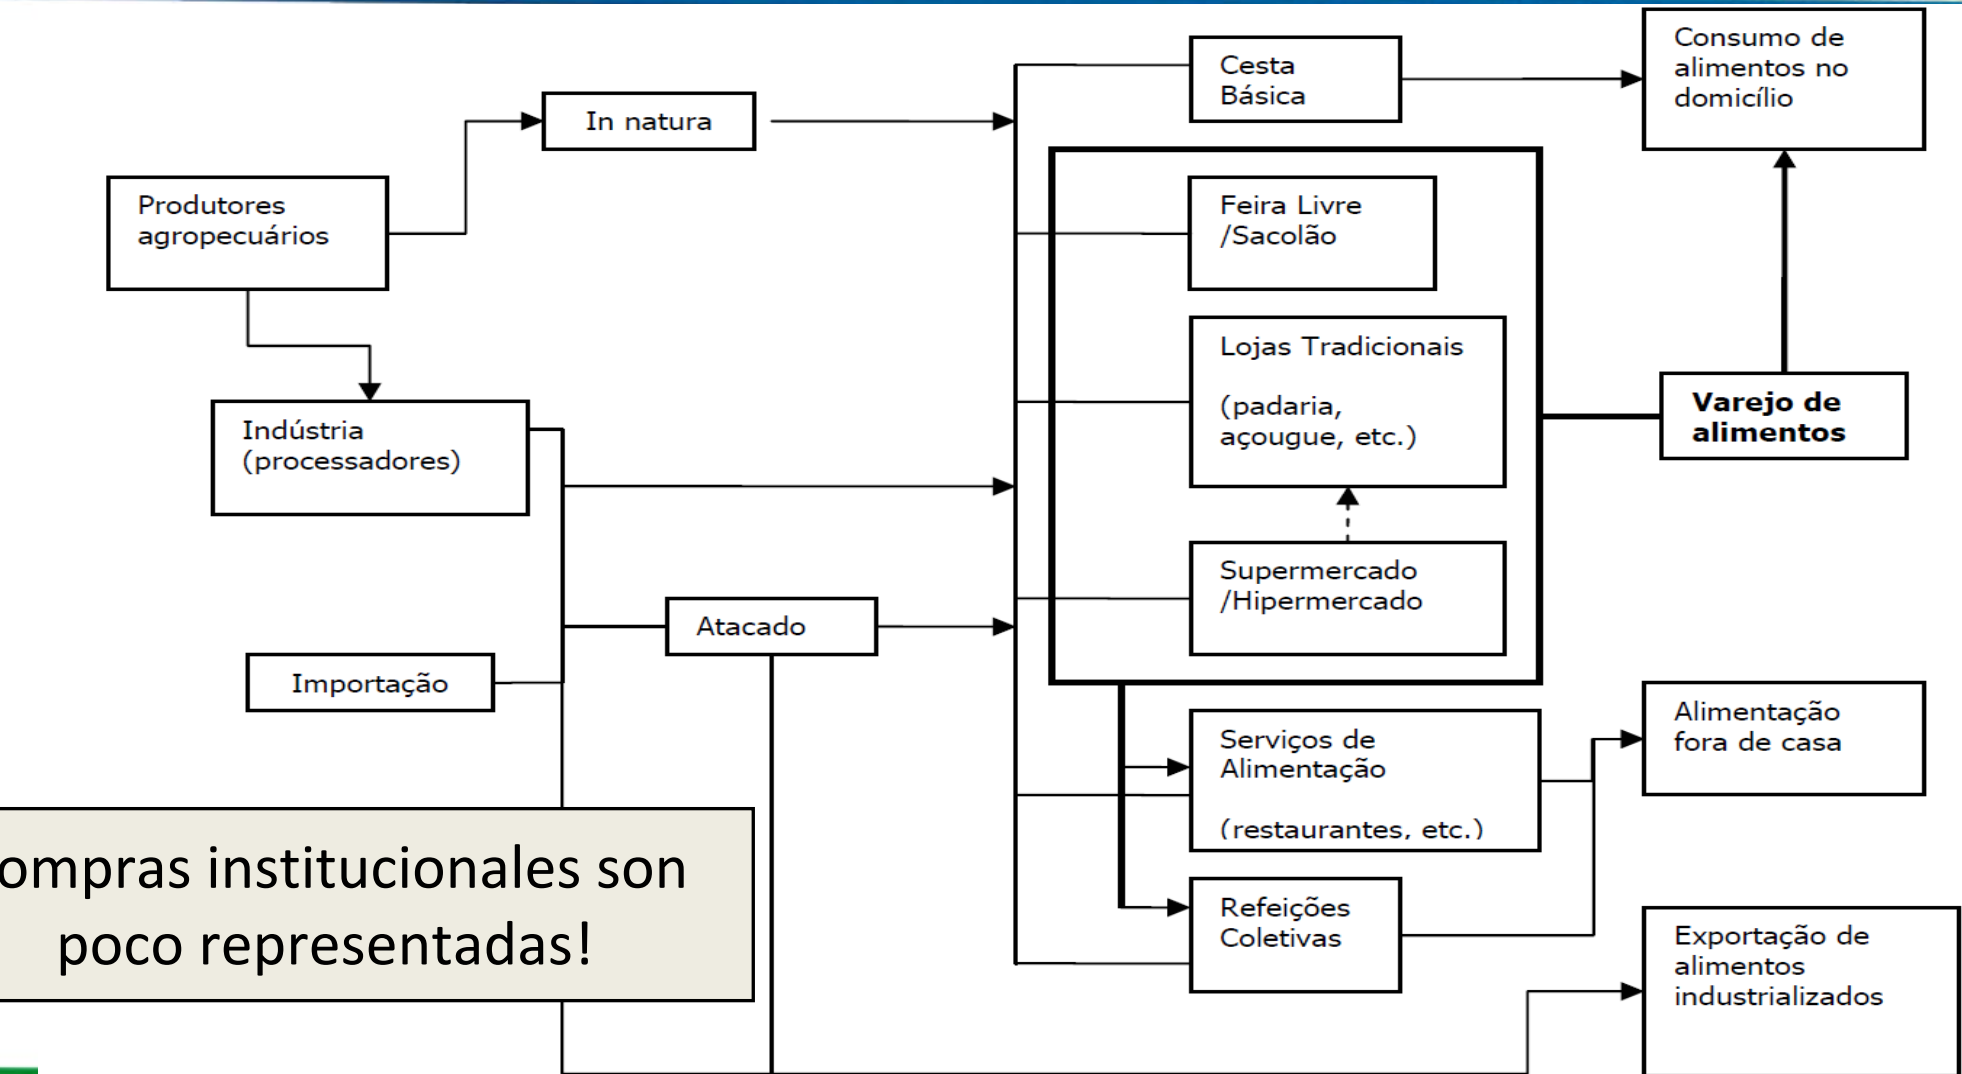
Cesta Básica

Consumo de alimentos no domicílio

In natura

Produtores agropecuários

Feira Livre /Sacolão

Lojas Tradicionais

(padaria, açougue, etc.)

Varejo de alimentos

Indústria (processadores)

Supermercado /Hipermercado

Atacado

Importação

Serviços de Alimentação

(restaurantes, etc.)

Alimentação fora de casa

ompras institucionales son poco representadas!

Refeições Coletivas

Exportação de alimentos industrializados